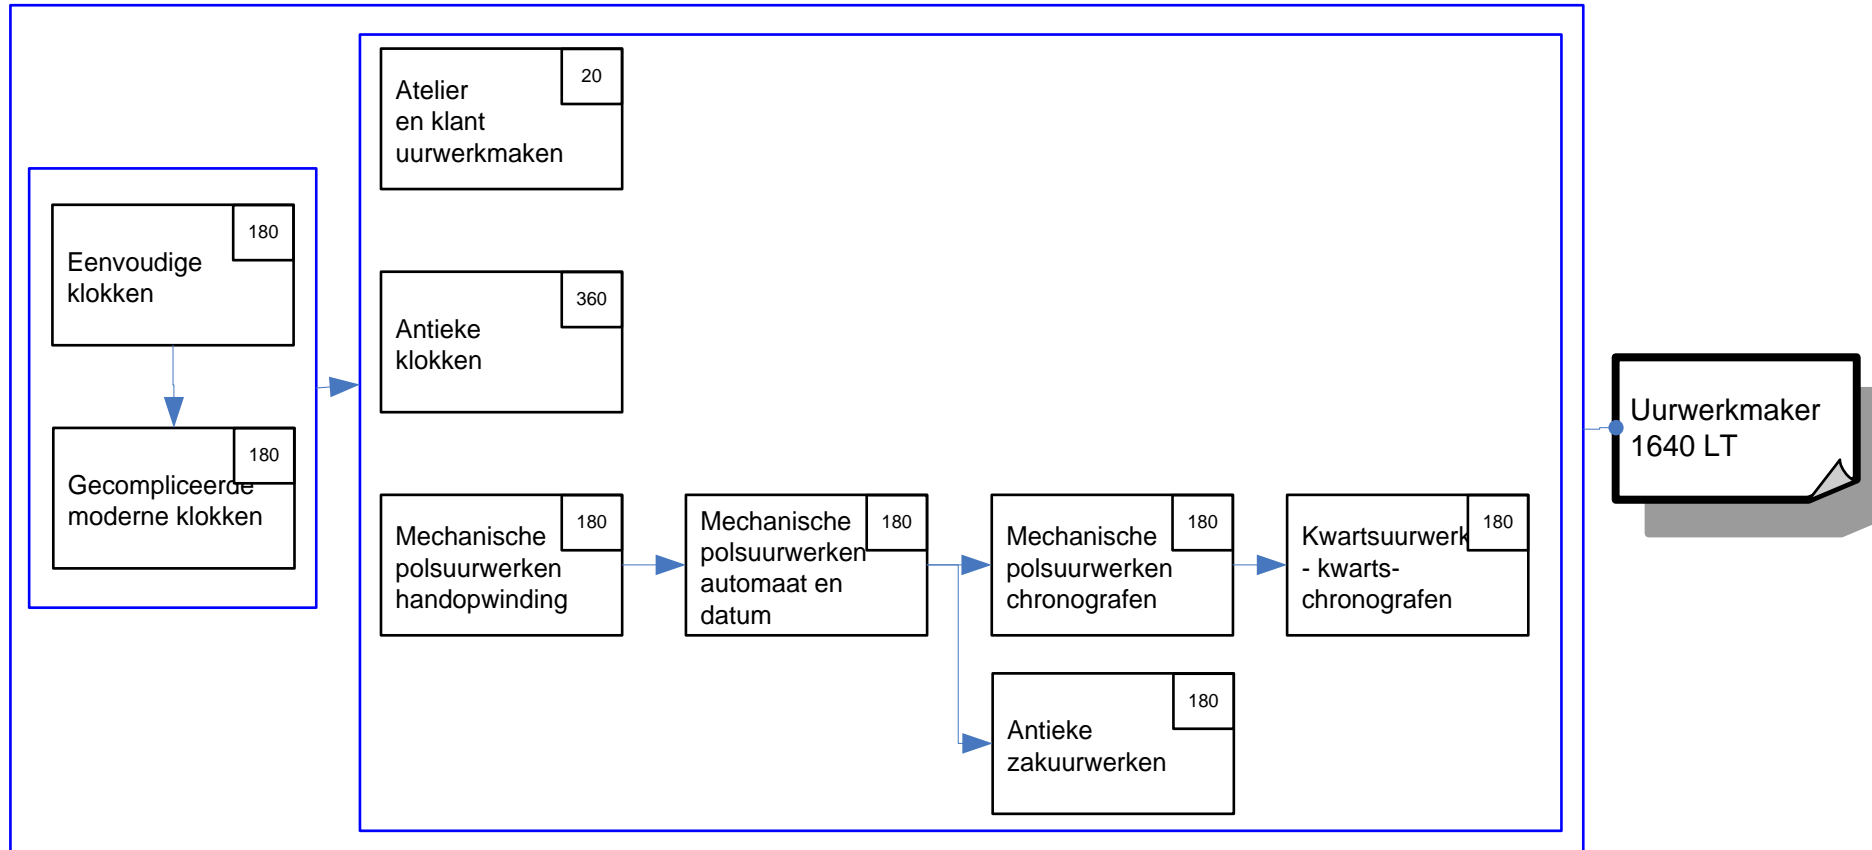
180
Eenvoudige klokken

180
Gecompliceerde moderne klokken

20
Atelier en klant uurwerkmaken

360
Antieke klokken

180
Mechanische polsuurwerken handopwinding

180
Mechanische polsuurwerken automaat en datum

180
Mechanische polsuurwerken chronografen

180
Kwartsuurwerk - kwarts-chronografen

180
Antieke zakuurwerken

Uurwerkmaker 1640 LT